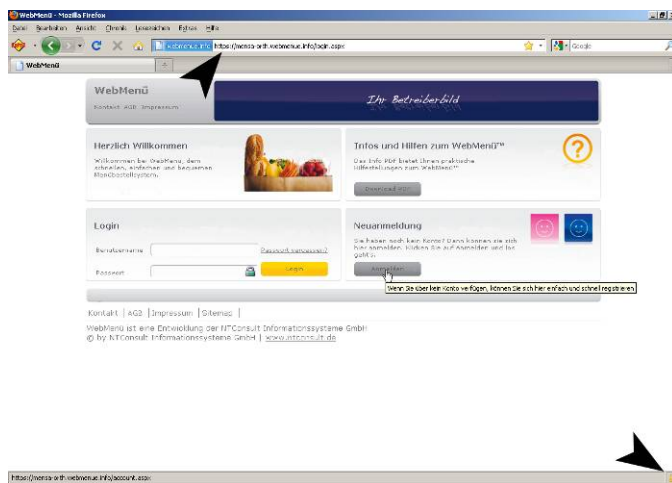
WebMenü - Mozilla Firefox

Datei Bearbeiten Ansicht Chronik Lesezeichen Extras Hilfe

webmenue.info https://mensa-orth.webmenue.info/login.aspx

Google

WebMenü

WebMenü

Kontakt AGB Impressum

Ihr Betreiberbild

Herzlich Willkommen

Willkommen bei WebMenü, dem schnellen, einfachen und bequemen Speisebestellsystem.

Infos und Hilfen zum WebMenü™

Das Info PDF bietet Ihnen praktische Hilfestellungen zum WebMenü™.

Download PDF

Login

Benutzername

Passwort vergessen?

Passwort

Login

Neuanmeldung

Sie haben noch kein Konto? Dann können sie sich hier anmelden. Klicken Sie auf Anmelden und los geht's.

Anmelden

Wenn Sie über kein Konto verfügen, können Sie sich hier einfach und schnell registrieren.

Kontakt | AGB | Impressum | Sitemap

WebMenü ist eine Entwicklung der NTConsult Informationssysteme GmbH

© by NTConsult Informationssysteme GmbH | www.ntconsult.de

https://mensa-orth.webmenue.info/account.aspx